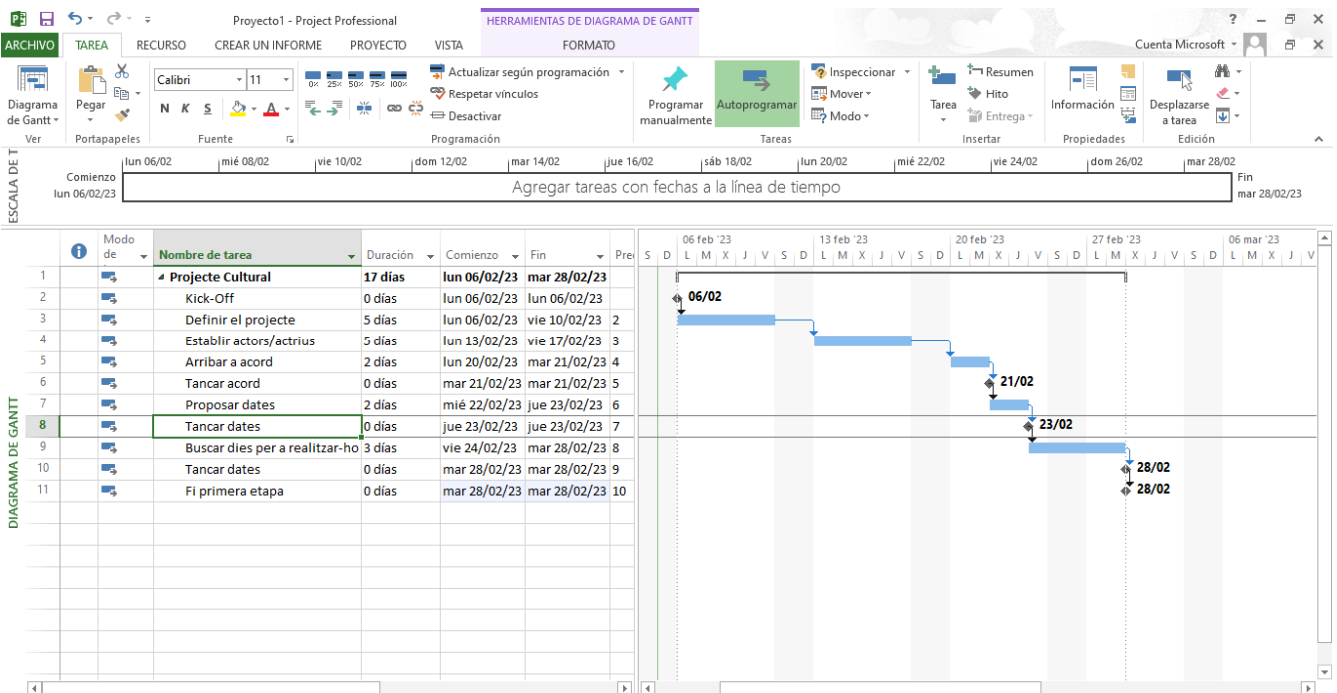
Proyecto1 - Project Professional
HERRAMIENTAS DE DIAGRAMA DE GANTT
ARCHIVO TAREA RECURSO CREAR UN INFORME PROYECTO VISTA FORMATO
Cuenta Microsoft

Diagrama de Gantt
Ver
Pegar
Portapapeles
Calibri 11
N K S
Fuente
0% 25% 50% 75% 100%
Actualizar según programación
Respetar vínculos
Desactivar
Programación
Programar manualmente
Autoprogramar
Inspeccionar
Mover
Modo
Tareas
Tarea
Resumen
Hito
Entrega
Insertar
Información
Propiedades
Desplazarse a tarea
Edición

ESCALA DE T
Comienzo lun 06/02/23
lun 06/02 | mié 08/02 | vie 10/02 | dom 12/02 | mar 14/02 | jue 16/02 | sáb 18/02 | lun 20/02 | mié 22/02 | vie 24/02 | dom 26/02 | mar 28/02
Agregar tareas con fechas a la línea de tiempo
Fin mar 28/02/23

DIAGRAMA DE GANTT

| | Modo de | Nombre de tarea | Duración | Comienzo | Fin | Pre |
|---|---|---|---|---|---|---|
| 1 | | Projecte Cultural | 17 días | lun 06/02/23 | mar 28/02/23 | |
| 2 | | Kick-Off | 0 días | lun 06/02/23 | lun 06/02/23 | |
| 3 | | Definir el projecte | 5 días | lun 06/02/23 | vie 10/02/23 | 2 |
| 4 | | Establir actors/actrius | 5 días | lun 13/02/23 | vie 17/02/23 | 3 |
| 5 | | Arribar a acord | 2 días | lun 20/02/23 | mar 21/02/23 | 4 |
| 6 | | Tancar acord | 0 días | mar 21/02/23 | mar 21/02/23 | 5 |
| 7 | | Proposar dates | 2 días | mié 22/02/23 | jue 23/02/23 | 6 |
| 8 | | Tancar dates | 0 días | jue 23/02/23 | jue 23/02/23 | 7 |
| 9 | | Buscar dies per a realitzar-ho | 3 días | vie 24/02/23 | mar 28/02/23 | 8 |
| 10 | | Tancar dates | 0 días | mar 28/02/23 | mar 28/02/23 | 9 |
| 11 | | Fi primera etapa | 0 días | mar 28/02/23 | mar 28/02/23 | 10 |

06 feb '23 | 13 feb '23 | 20 feb '23 | 27 feb '23 | 06 mar '23
S D L M X J V S D L M X J V S D L M X J V S D L M X J V S D L M X J V
06/02
21/02
23/02
28/02
28/02